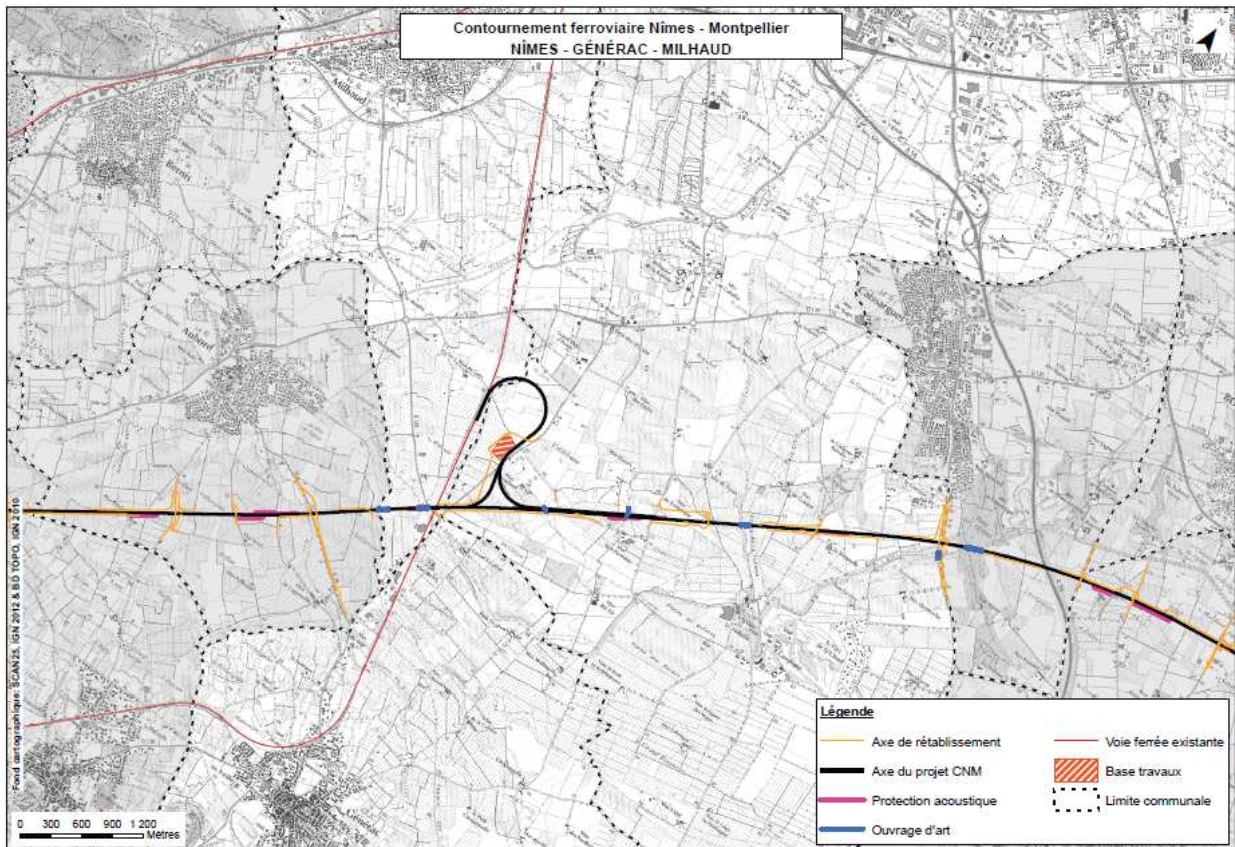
Contournement ferroviaire Nîmes - Montpellier
NÎMES - GÉNÉRAC - MILHAUD

Milhaud

Aubord

Fond cartographique: SCAN25, IGN 2012 & BD TOPO, IGN 2010

0 300 600 900 1 200 Mètres

Légende
Axe de rétablissement
Voie ferrée existante
Axe du projet CNM
Base travaux
Protection acoustique
Limite communale
Ouvrage d'art